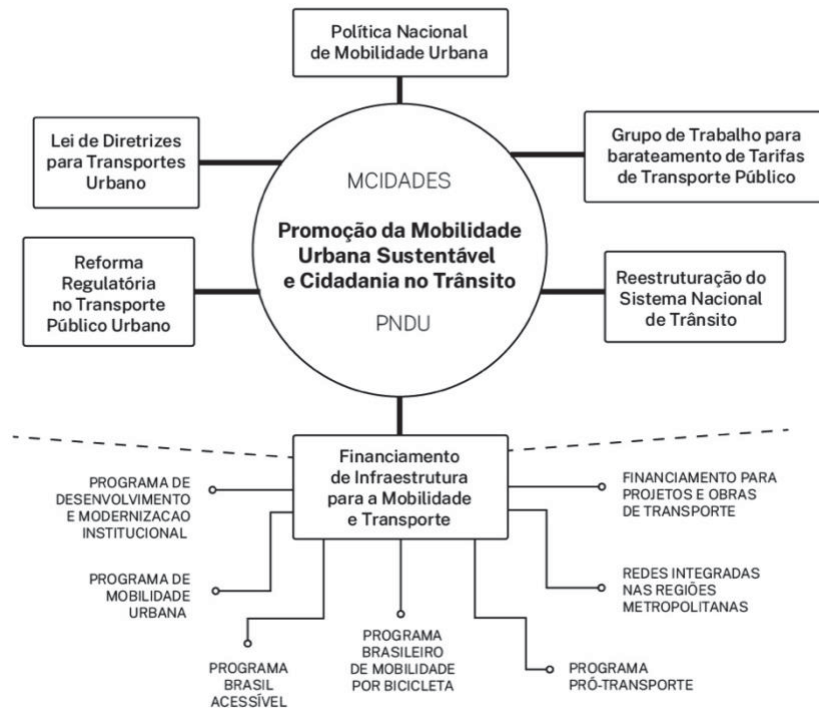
Política Nacional de Mobilidade Urbana

Lei de Diretrizes para Transportes Urbano

Grupo de Trabalho para barateamento de Tarifas de Transporte Público

MCIDADES

Promoção da Mobilidade Urbana Sustentável e Cidadania no Trânsito

PNDU

Reforma Regulatória no Transporte Público Urbano

Reestruturação do Sistema Nacional de Trânsito

Financiamento de Infraestrutura para a Mobilidade e Transporte

PROGRAMA DE DESENVOLVIMENTO E MODERNIZACAO INSTITUCIONAL

FINANCIAMENTO PARA PROJETOS E OBRAS DE TRANSPORTE

PROGRAMA DE MOBILIDADE URBANA

REDES INTEGRADAS NAS REGIÕES METROPOLITANAS

PROGRAMA BRASILEIRO DE MOBILIDADE POR BICICLETA

PROGRAMA BRASIL ACESSÍVEL

PROGRAMA PRÓ-TRANSPORTE